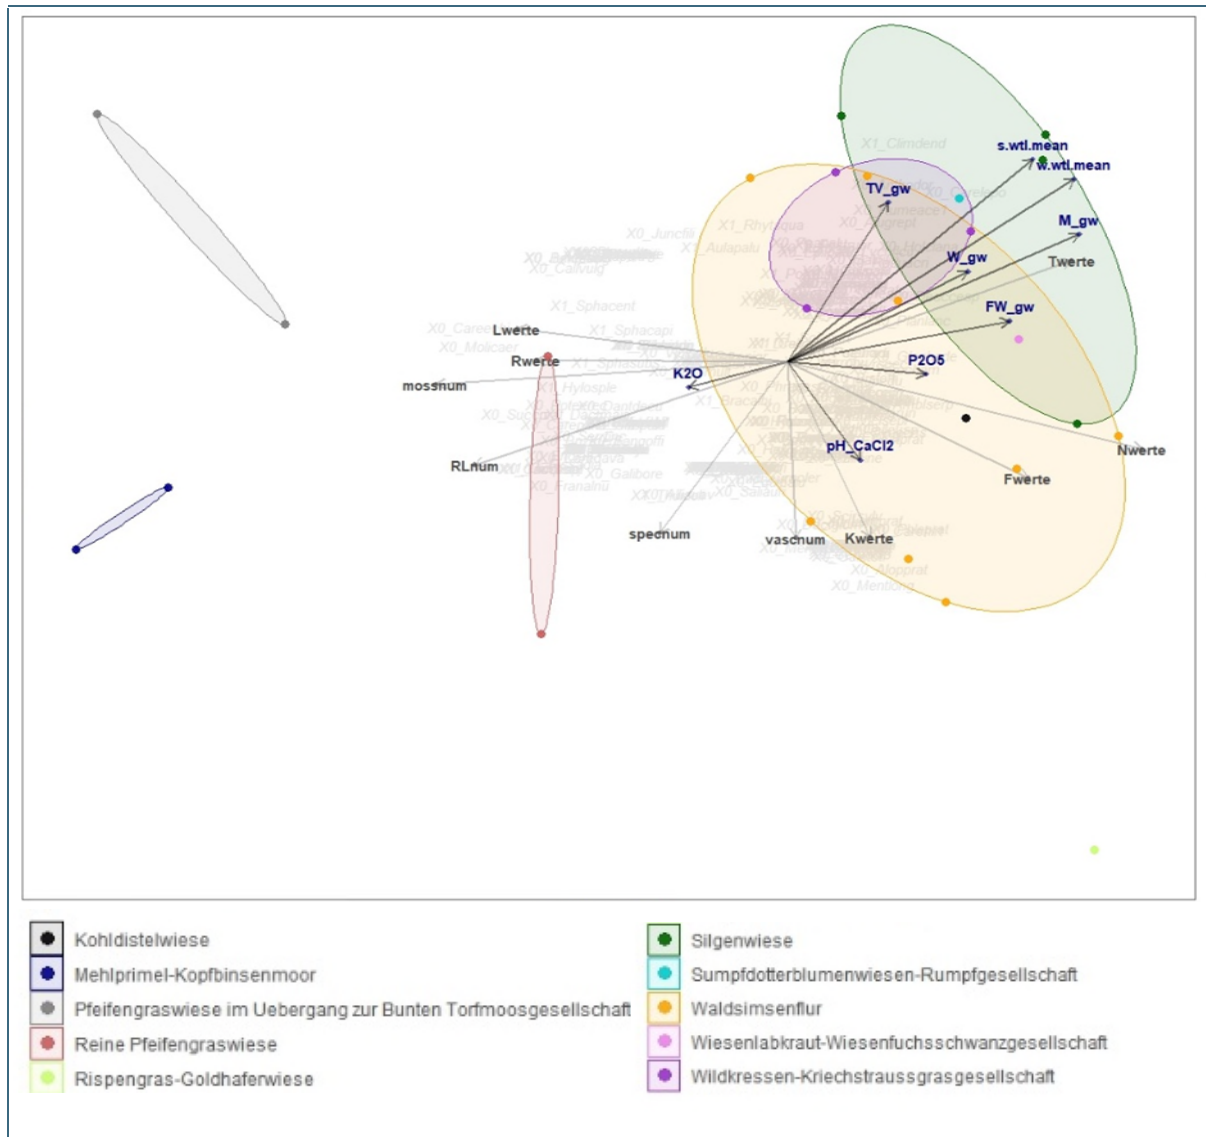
X1_Climdend
s.wtl.mean
w.wtl.mean
TV_gw
M_gw
W_gw
Twerte
FW_gw
X0_Juncfili
X1_Rhytsqua
X1_Aulapalu
X0_Callvulg
X1_Sphacent
X0_Carex
X0_Molicaer
Lwerte
X1_Sphacapi
Rwerte
P2O5
mossnum
K2O
X1_Hylosple
X1_Bracruta
pH_CaCl2
RLnum
X0_Galibore
X0_Franalnu
Nwerte
Fwerte
specnum
vascnum
Kwerte
X0_Alopprat
X0_Mentlong

Kohldistelwiese
Mehlprimel-Kopfbinsenmoor
Pfeifengraswiese im Uebergang zur Bunten Torfmoosgesellschaft
Reine Pfeifengraswiese
Rispengras-Goldhaferwiese
Silgenwiese
Sumpfdotterblumenwiesen-Rumpfgesellschaft
Waldsimsenflur
Wiesenlabkraut-Wiesenfuchsschwanzgesellschaft
Wildkressen-Kriechstraussgrasgesellschaft